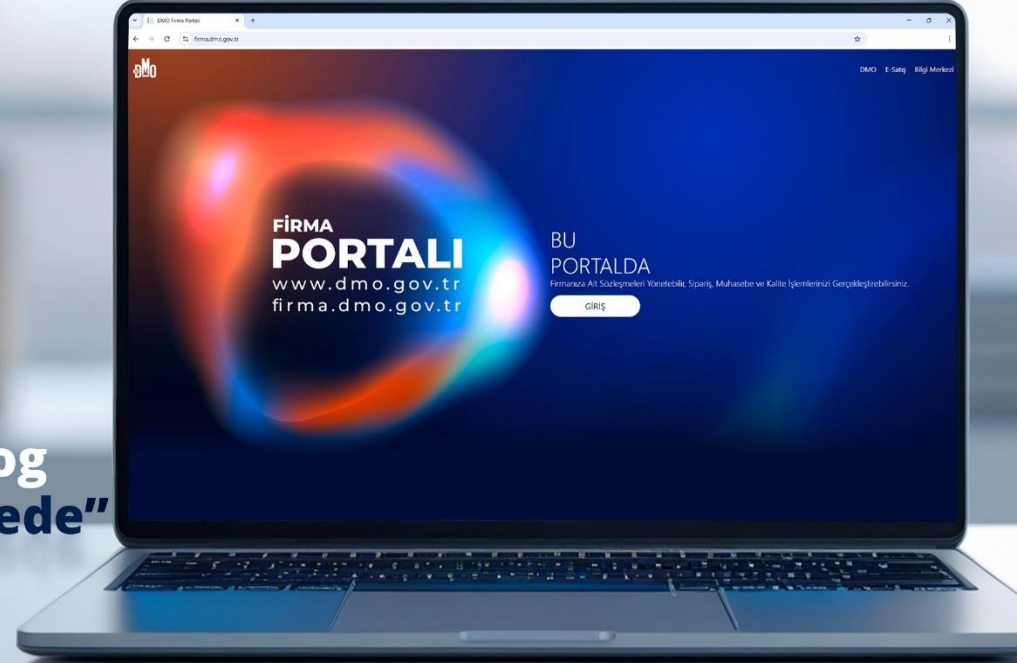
DMO Firma Portalı

firma.dmo.gov.tr

DMO

DMO E-Satış Bilgi Merkezi

FİRMA
PORTALI
www.dmo.gov.tr
firma.dmo.gov.tr

BU
PORTALDA
Firmanıza Ait Sözleşmeleri Yönetebilir, Sipariş, Muhasebe ve Kalite İşlemlerinizi Gerçekleştirebilirsiniz.

GİRİŞ

og
ede”